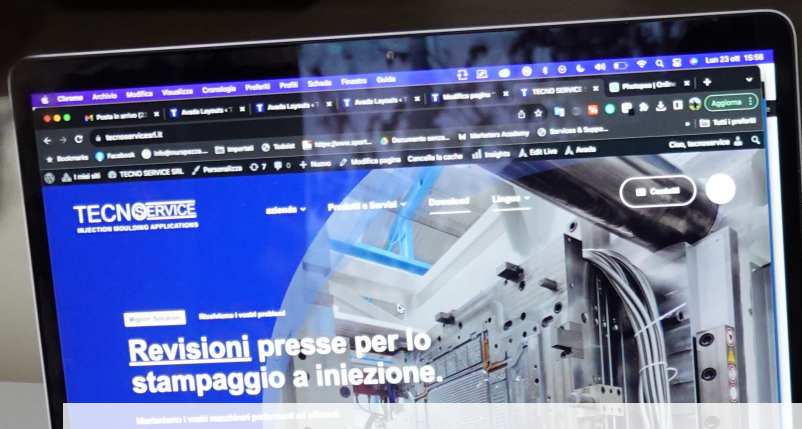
Chrome Archivio Modifica Visualizza Cronologia Preferiti Profili Scheda Finestra Guida Lun 23 ott 15:58

Posta in arrivo Avada Layouts Avada Layouts Avada Layouts Modifica pagina TECNO SERVICE Photopea | Onli

tecnoservicesrl.it Aggiorna

Bookmarks Facebook info@mrspezza... Importati Todoist https://www.apost... Documento senza... Marketers Academy Services & Supps... Tutti i preferiti

I miei siti TECNO SERVICE SRL Personalizza 7 0 + Nuovo Modifica pagina Cancella la cache Insights Edit Live Avada Ciao, tecnoservice

TECNOSERVICE
INJECTION MOULDING APPLICATIONS

azienda Prodotti e Servizi Download Lingue Contatti

Migliori Soluzioni Risolviamo i vostri problemi

Revisioni presse per lo stampaggio a iniezione.

Manteniamo i vostri macchinari performanti ed efficienti